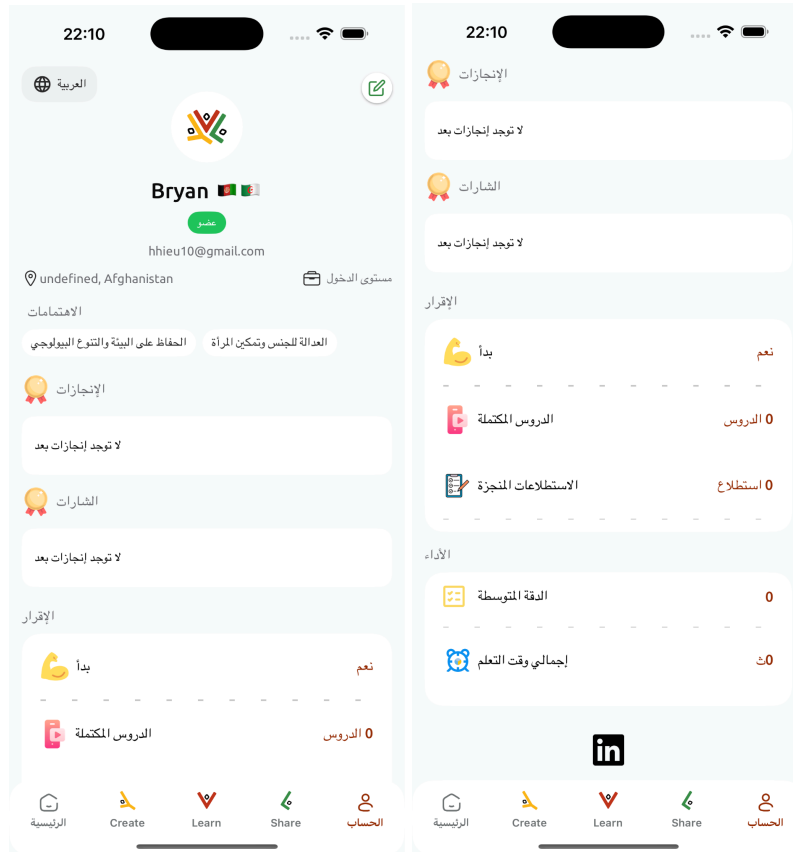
22:10

العربية

Bryan 🇦🇫 🇩🇿

عضو

hhieu10@gmail.com

undefined, Afghanistan

مستوى الدخول

الاهتمامات

العدالة للجنس وتمكين المرأة

الحفاظ على البيئة والتنوع البيولوجي

الإنجازات

لا توجد إنجازات بعد

الشارات

لا توجد إنجازات بعد

الإقرار

بدأ

نعم

الدروس المكتملة

0 الدروس

الرئيسية Create Learn Share الحساب

22:10

الإنجازات

لا توجد إنجازات بعد

الشارات

لا توجد إنجازات بعد

الإقرار

بدأ

نعم

الدروس المكتملة

0 الدروس

الاستطلاعات المنجزة

0 استطلاع

الأداء

الدقة المتوسطة

0

إجمالي وقت التعلم

0ث

in

الرئيسية Create Learn Share الحساب